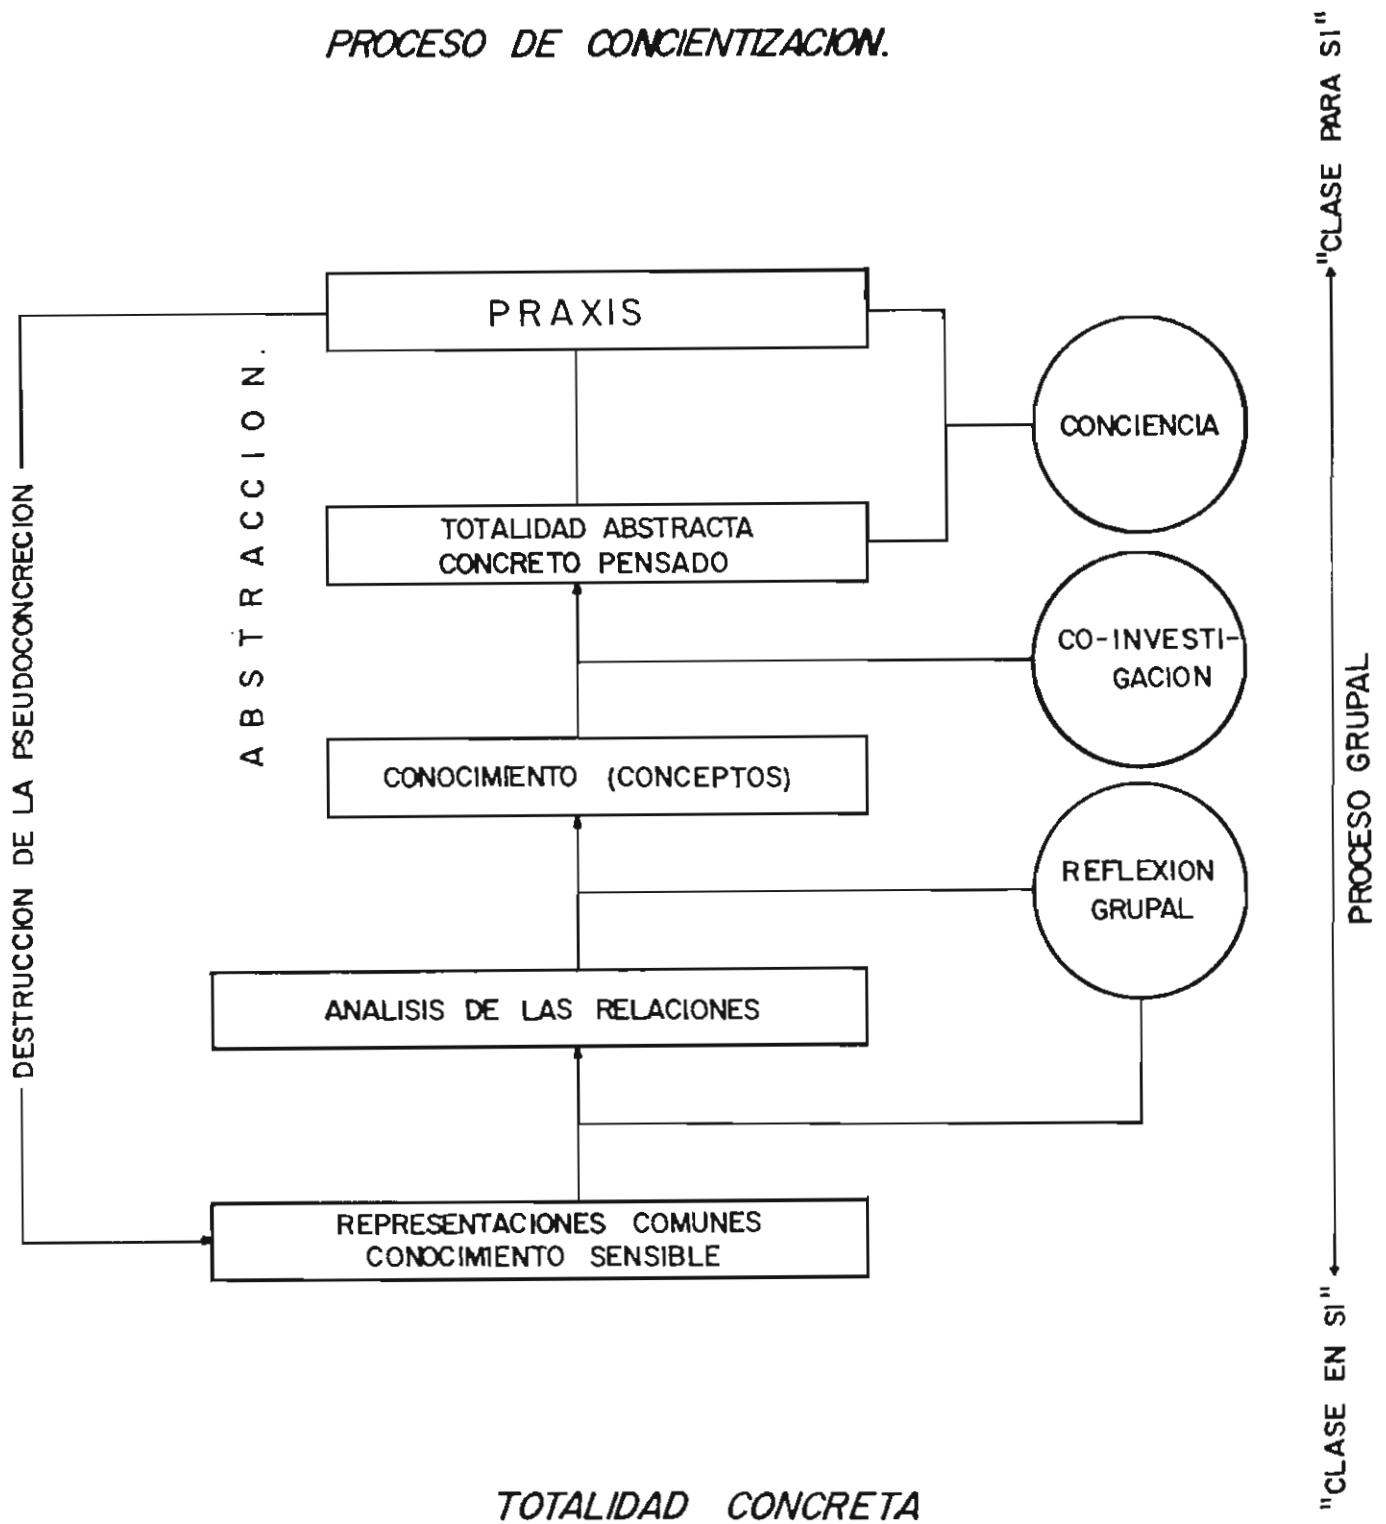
PROCESO DE CONCIENTIZACION.

PRAXIS

ABSTRACCION.

CONCIENCIA

TOTALIDAD ABSTRACTA
CONCRETO PENSADO

CO-INVESTIGACION

CONOCIMIENTO (CONCEPTOS)

REFLEXION GRUPAL

ANALISIS DE LAS RELACIONES

REPRESENTACIONES COMUNES
CONOCIMIENTO SENSIBLE

DESTRUCCION DE LA PSEUDOCONCRECION

"CLASE PARA SI"

PROCESO GRUPAL

"CLASE EN SI"

TOTALIDAD CONCRETA